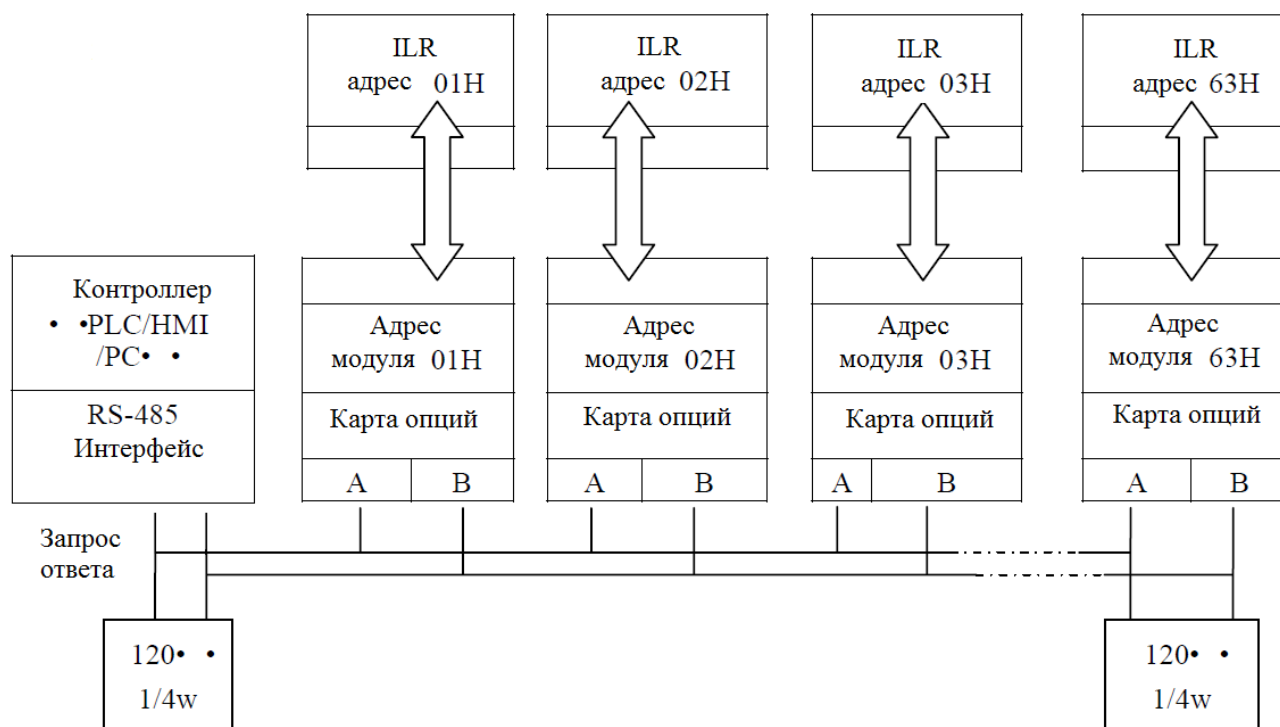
ILR
адрес 01H

ILR
адрес 02H

ILR
адрес 03H

ILR
адрес 63H

Контроллер
• •PLC/HMI
/PC• •

RS-485
Интерфейс

Адрес
модуля 01H

Карта опций

A B

Адрес
модуля 02H

Карта опций

A B

Адрес
модуля 03H

Карта опций

A B

Адрес
модуля 63H

Карта опций

A B

Запрос
ответа

120• •
1/4w

120• •
1/4w